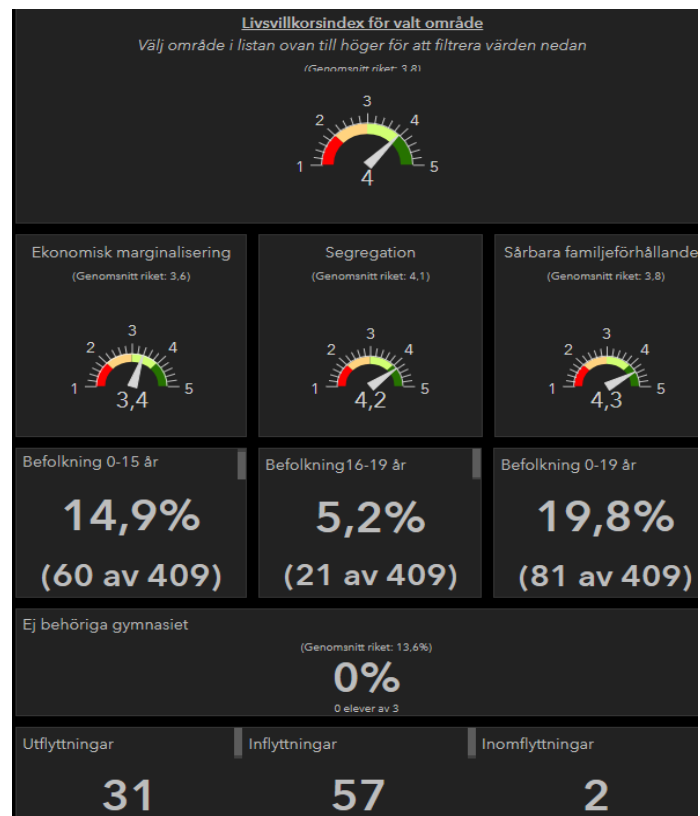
Livsvillkorsindex för valt område

Välj område i listan ovan till höger för att filtrera värden nedan

(Genomsnitt riket: 3,8)

1 2 3 4 5

4

Ekonomisk marginalisering

(Genomsnitt riket: 3,6)

1 2 3 4 5

3,4

Segregation

(Genomsnitt riket: 4,1)

1 2 3 4 5

4,2

Sårbara familjeförhållande

(Genomsnitt riket: 3,8)

1 2 3 4 5

4,3

Befolkning 0-15 år

14,9%

(60 av 409)

Befolkning16-19 år

5,2%

(21 av 409)

Befolkning 0-19 år

19,8%

(81 av 409)

Ej behöriga gymnasiet

(Genomsnitt riket: 13,6%)

0%

0 elever av 3

Utflyttningar

31

Inflyttningar

57

Inomflyttningar

2